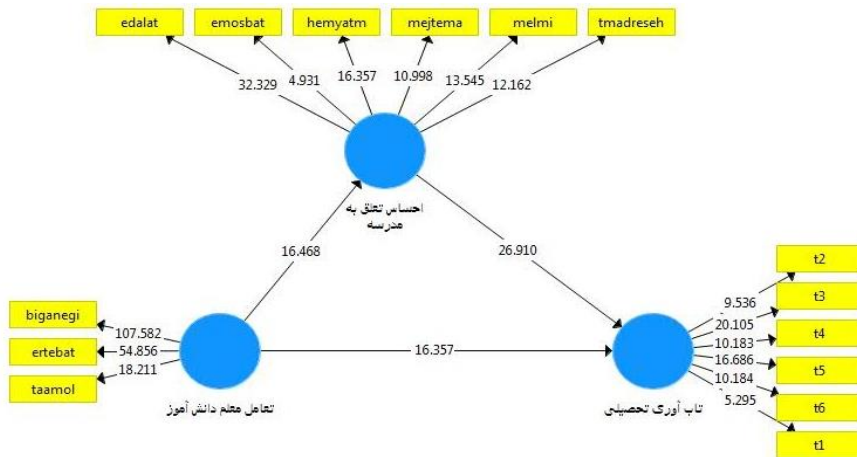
edalat
emosbat
hemyatm
mejtema
melmi
tmadreseh

32.329
4.931
16.357
10.998
13.545
12.162

احساس تعلق به مدرسه

16.468
26.910

biganegi
ertebat
taamol

107.582
54.856
18.211

16.357

تعامل معلم دانش آموز

t2
t3
t4
t5
t6
t1

9.536
20.105
10.183
16.686
10.184
5.295

تاب آوری تحصیلی